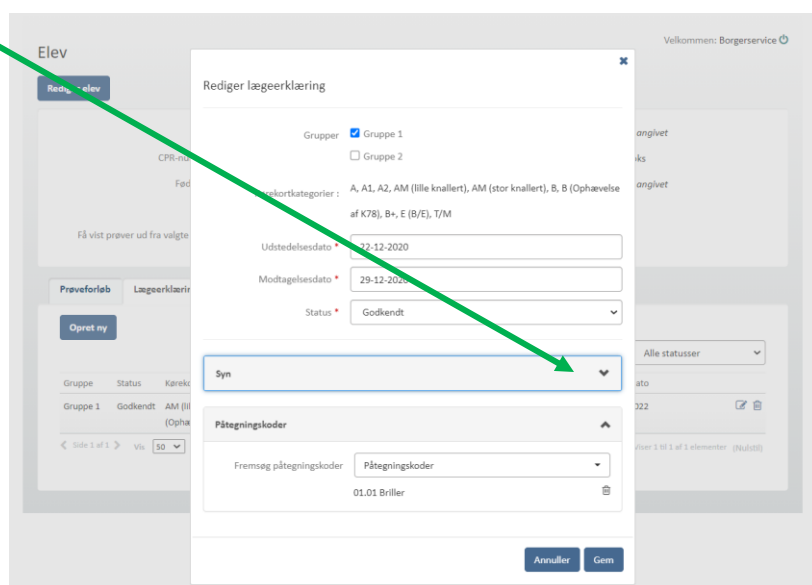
Elev

Velkommen: Borgerservice

Redig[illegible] elev

CPR-nu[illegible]

Fød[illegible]

Få vist prøver ud fra valgte

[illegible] angivet

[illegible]oks

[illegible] angivet

Prøveforløb

Lægeerklærin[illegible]

Opret ny

| Gruppe | Status | Kørek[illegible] |
|---|---|---|
| Gruppe 1 | Godkendt | AM (lil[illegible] (Opha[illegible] |

Side 1 af 1 Vis 50

Alle statusser

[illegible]ato

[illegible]022

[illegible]viser 1 til 1 af 1 elementer (Nulstil)

Rediger lægeerklæring

Grupper
Gruppe 1
Gruppe 2

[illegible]rekortkategorier : A, A1, A2, AM (lille knallert), AM (stor knallert), B, B (Ophævelse af K78), B+, E (B/E), T/M

Udstedelsesdato * 22-12-2020

Modtagelsesdato * 29-12-2020

Status * Godkendt

Syn

Påtegningskoder

Fremsøg påtegningskoder
Påtegningskoder

01.01 Briller

Annuller
Gem